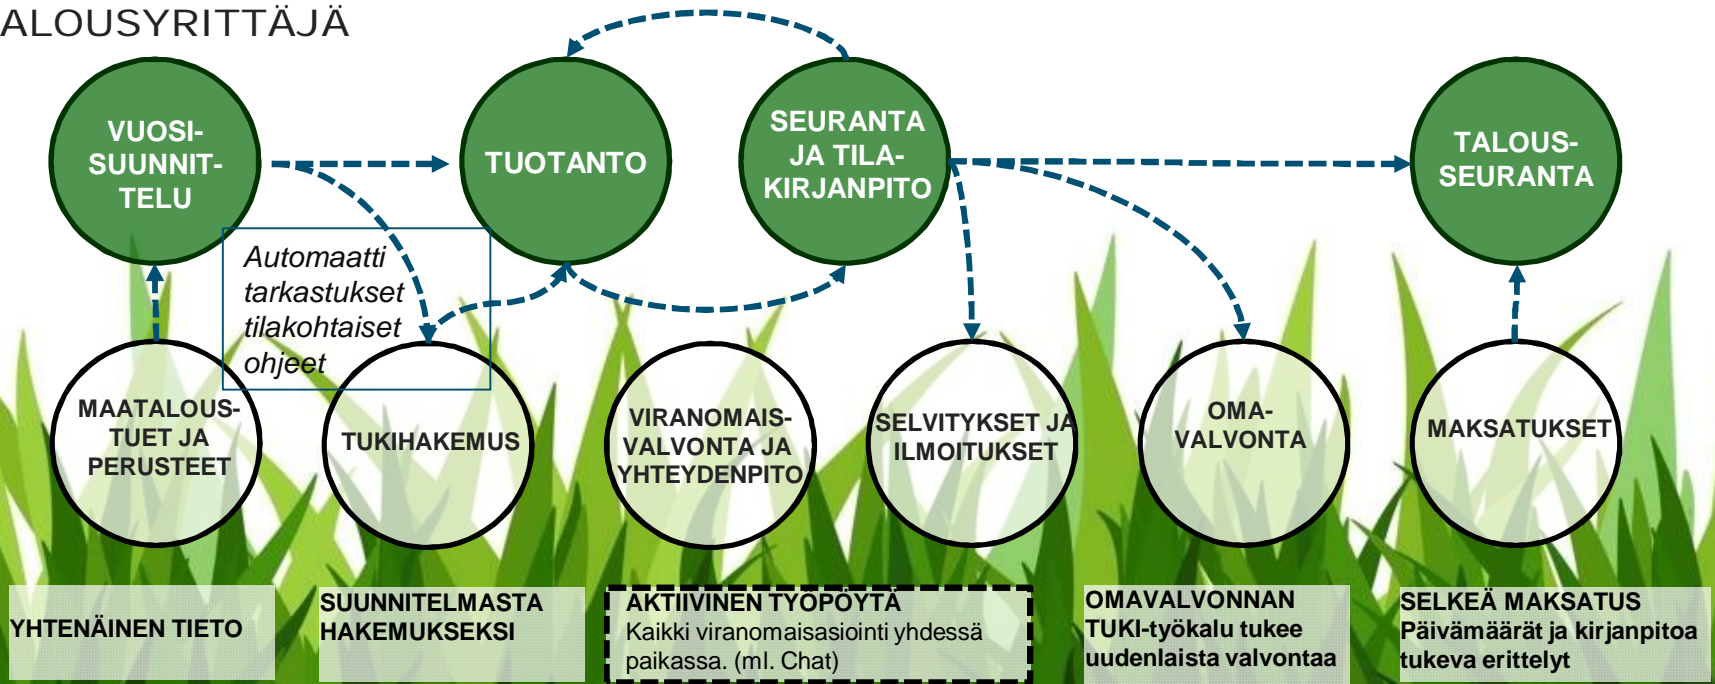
ALOUSYRITTÄJÄ

VUOSI-SUUNNIT-TELU

TUOTANTO

SEURANTA JA TILA-KIRJANPITO

TALOUS-SEURANTA

Automaatti tarkastukset tilakohtaiset ohjeet

MAATALOUS-TUET JA PERUSTEET

TUKIHAKEMUS

VIRANOMAIS-VALVONTA JA YHTEYDENPITO

SELVITYKSET JA ILMOITUKSET

OMA-VALVONTA

MAKSATUKSET

YHTENÄINEN TIETO

SUUNNITELMASTA HAKEMUKSEKSI

AKTIIVINEN TYÖPÖYTÄ
Kaikki viranomaisasiointi yhdessä paikassa. (ml. Chat)

OMAVALVONNAN TUKI-työkalu tukee uudenlaista valvontaa

SELKEÄ MAKSATUS
Päivämäärät ja kirjanpitoa tukeva erittelyt